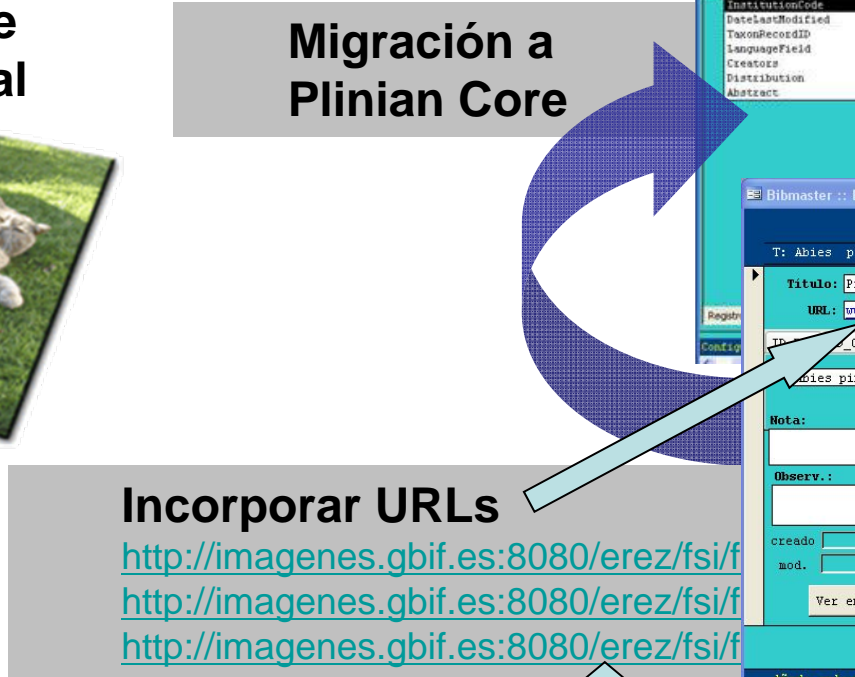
e
al

Migración a Plinian Core

InstitutionCode
DateLastModified
TaxonRecordID
LanguageField
Creators
Distribution
Abstract

Registr
Config

Bibmaster ::
T: Abies p
Título: P
URL: w
ID
bies pi
Nota:
Observ.:
creado
mod.
Ver e

Incorporar URLs
http://imagenes.gbif.es:8080/erez/fsi/f
http://imagenes.gbif.es:8080/erez/fsi/f
http://imagenes.gbif.es:8080/erez/fsi/f